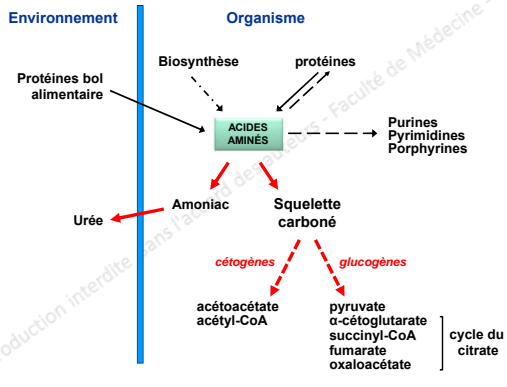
Environnement

Organisme

Biosynthèse

protéines

Protéines bol alimentaire

ACIDES AMINÉS

Purines
Pyrimidines
Porphyrines

Amoniac

Squelette carboné

Urée

cétogènes

glucogènes

acétoacétate
acétyl-CoA

pyruvate
α-cétoglutarate
succinyl-CoA
fumarate
oxaloacétate

cycle du citrate

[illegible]oduction interdite sans l'accord des auteurs - Faculté de Médecine -